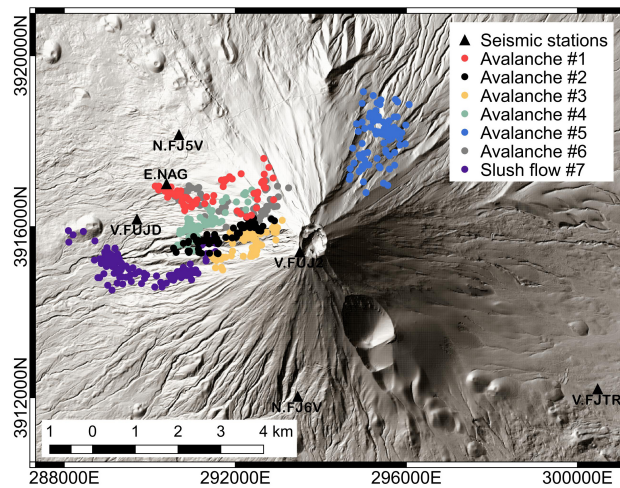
3920000N
3916000N
3912000N
Seismic stations
Avalanche #1
Avalanche #2
Avalanche #3
Avalanche #4
Avalanche #5
Avalanche #6
Slush flow #7
N.FJ5V
E.NAG
V.FUJD
V.FUJJ
N.FJ6V
V.FJTR
1 0 1 2 3 4 km
288000E
292000E
296000E
300000E